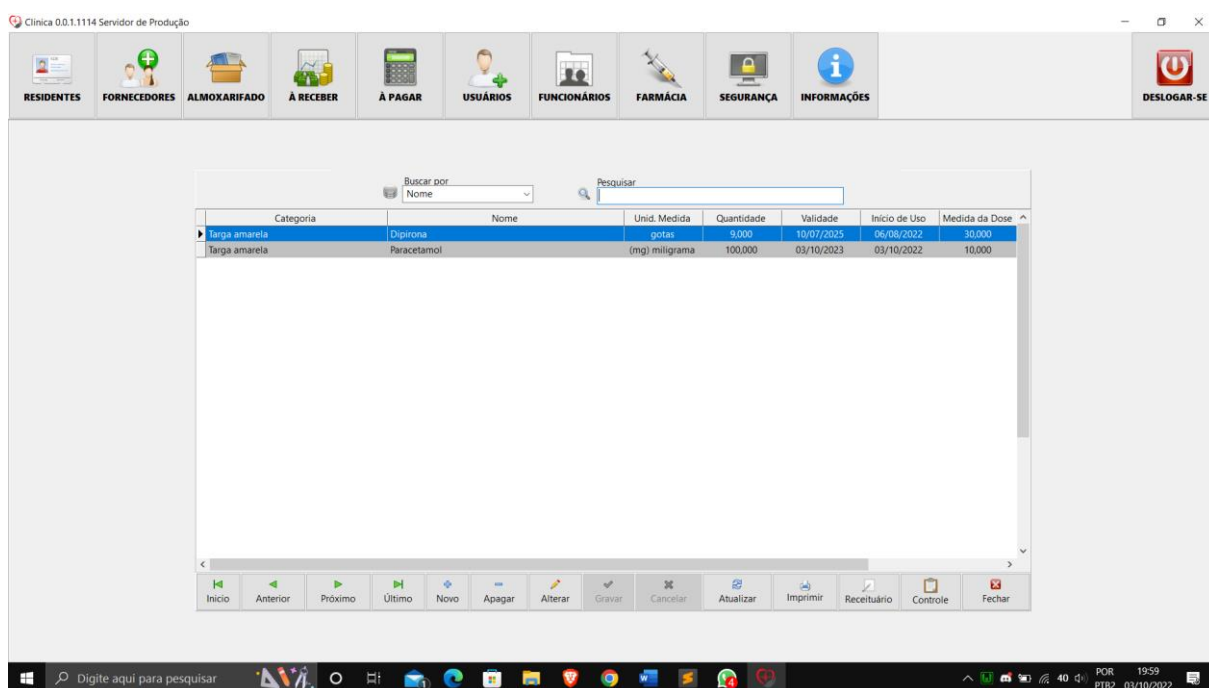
Clinica 0.0.1.1114 Servidor de Produção

RESIDENTES FORNECEDORES ALMOXARIFADO À RECEBER À PAGAR USUÁRIOS FUNCIONÁRIOS FARMÁCIA SEGURANÇA INFORMAÇÕES DESLOGAR-SE

Buscar por
Nome
Pesquisar

| Categoria | Nome | Unid. Medida | Quantidade | Validade | Inicio de Uso | Medida da Dose |
|---|---|---|---|---|---|---|
| Targa amarela | Dipirona | gotas | 9,000 | 10/07/2025 | 06/08/2022 | 30,000 |
| Targa amarela | Paracetamol | (mg) miligrama | 100,000 | 03/10/2023 | 03/10/2022 | 10,000 |

Inicio Anterior Próximo Último Novo Apagar Alterar Gravar Cancelar Atualizar Imprimir Receituário Controle Fechar

Digite aqui para pesquisar
40 POR PTB2 19:59 03/10/2022